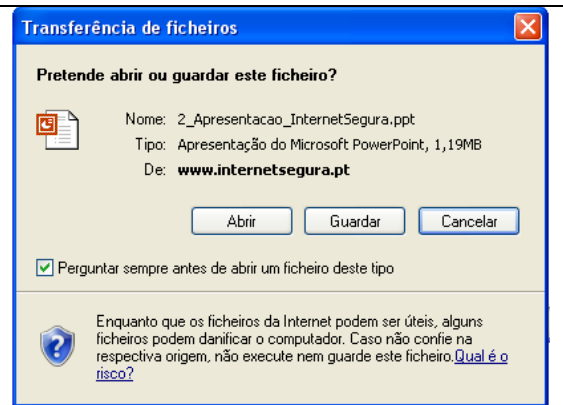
Transferência de ficheiros

Pretende abrir ou guardar este ficheiro?

Nome: 2_Apresentacao_InternetSegura.ppt
Tipo: Apresentação do Microsoft PowerPoint, 1,19MB
De: www.internetsegura.pt

Abrir Guardar Cancelar

Perguntar sempre antes de abrir um ficheiro deste tipo

Enquanto que os ficheiros da Internet podem ser úteis, alguns ficheiros podem danificar o computador. Caso não confie na respectiva origem, não execute nem guarde este ficheiro. Qual é o risco?